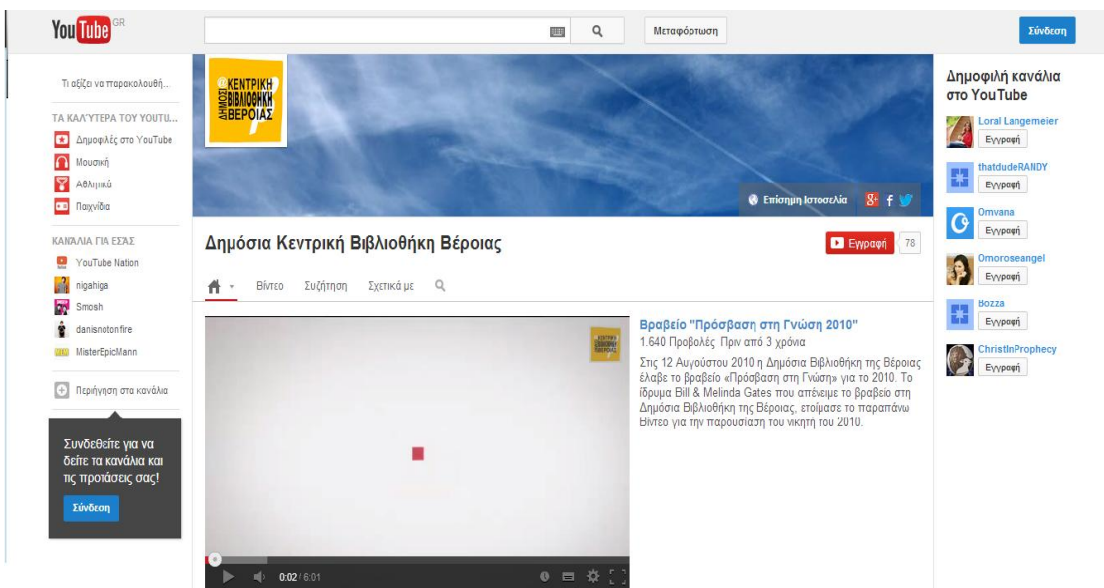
You Tube GR

Μεταφόρτωση

Σύνδεση

Τι αξίζει να παρακολουθή...

ΤΑ ΚΑΛΥΤΕΡΑ ΤΟΥ YOUTU...

Δημοφιλές στο YouTube

Μουσική

Αθλητικά

Παιχνίδια

ΚΑΝΑΛΙΑ ΓΙΑ ΕΣΑΣ

YouTube Nation

nigahiga

Smosh

danisnotonfire

MisterEpicMann

Περιήγηση στα κανάλια

Συνδεθείτε για να δείτε τα κανάλια και τις προτάσεις σας!

Σύνδεση

ΔΗΜΟΣΙΑ ΚΕΝΤΡΙΚΗ ΒΙΒΛΙΟΘΗΚΗ ΒΕΡΟΙΑΣ

Επίσημη Ιστοσελίδα

Δημόσια Κεντρική Βιβλιοθήκη Βέροιας

Εγγραφή 78

Βίντεο Συζήτηση Σχετικά με

Βραβείο "Πρόσβαση στη Γνώση 2010"

1.640 Προβολές Πριν από 3 χρόνια

Στις 12 Αυγούστου 2010 η Δημόσια Βιβλιοθήκη της Βέροιας έλαβε το βραβείο «Πρόσβαση στη Γνώση» για το 2010. Το ίδρυμα Bill & Melinda Gates που απένειμε το βραβείο στη Δημόσια Βιβλιοθήκη της Βέροιας, ετοίμασε το παραπάνω βίντεο για την παρουσίαση του νικητή του 2010.

0:02 / 6:01

Δημοφιλή κανάλια στο YouTube

Loral Langemeier
Εγγραφή

thatdudeRANDY
Εγγραφή

Omvana
Εγγραφή

Omoroseangel
Εγγραφή

Bozza
Εγγραφή

ChristInProphecy
Εγγραφή